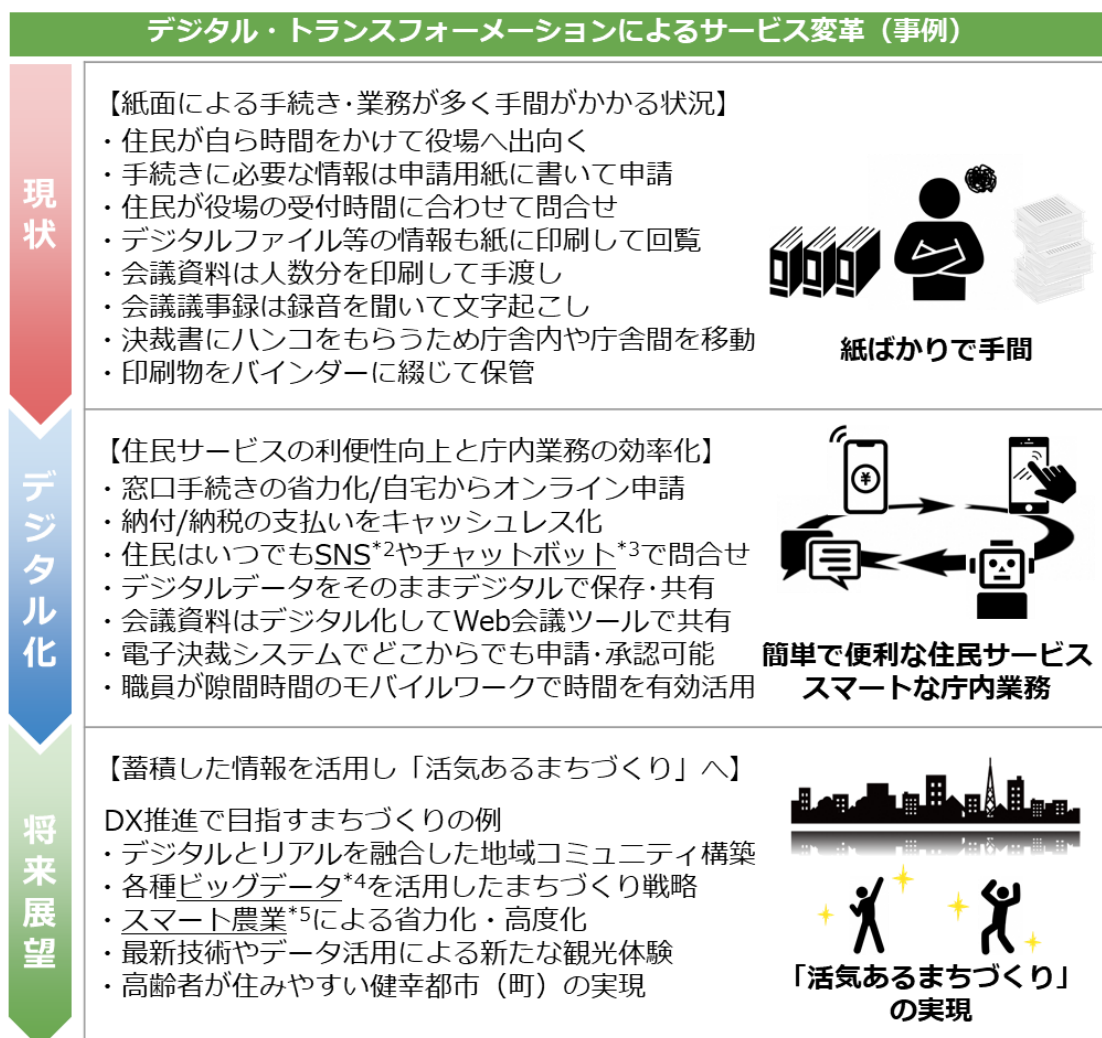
デジタル・トランスフォーメーションによるサービス変革（事例）

現状

【紙面による手続き・業務が多く手間がかかる状況】
・住民が自ら時間をかけて役場へ出向く
・手続きに必要な情報は申請用紙に書いて申請
・住民が役場の受付時間に合わせて問合せ
・デジタルファイル等の情報も紙に印刷して回覧
・会議資料は人数分を印刷して手渡し
・会議議事録は録音を聞いて文字起こし
・決裁書にハンコをもらうため庁舎内や庁舎間を移動
・印刷物をバインダーに綴じて保管

紙ばかりで手間

デジタル化

【住民サービスの利便性向上と庁内業務の効率化】
・窓口手続きの省力化/自宅からオンライン申請
・納付/納税の支払いをキャッシュレス化
・住民はいつでもSNS$^{*2}$やチャットボット$^{*3}$で問合せ
・デジタルデータをそのままデジタルで保存・共有
・会議資料はデジタル化してWeb会議ツールで共有
・電子決裁システムでどこからでも申請・承認可能
・職員が隙間時間のモバイルワークで時間を有効活用

¥

簡単で便利な住民サービス
スマートな庁内業務

将来展望

【蓄積した情報を活用し「活気あるまちづくり」へ】
DX推進で目指すまちづくりの例
・デジタルとリアルを融合した地域コミュニティ構築
・各種ビッグデータ$^{*4}$を活用したまちづくり戦略
・スマート農業$^{*5}$による省力化・高度化
・最新技術やデータ活用による新たな観光体験
・高齢者が住みやすい健幸都市（町）の実現

「活気あるまちづくり」
の実現